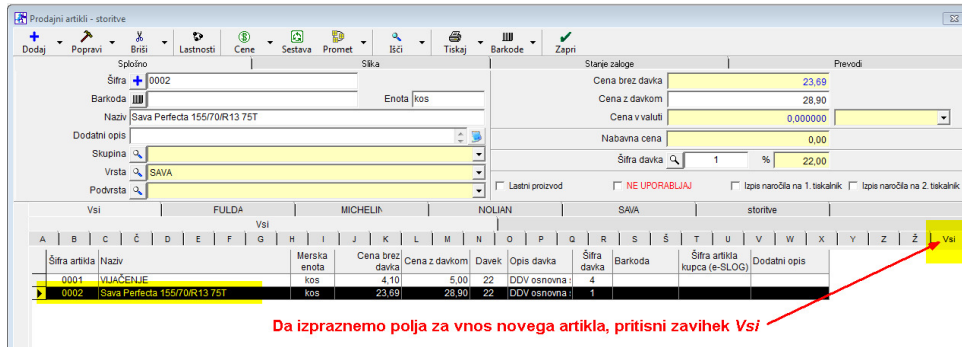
Prodajni artikli - storitve

Dodaj Popravi Briši Lastnosti Cene Sestava Promet Išči Tiskaj Barkode Zapri

Splošno | Slika | Stanje zaloge | Prevodi

Šifra 0002
Barkoda
Enota kos
Naziv Sava Perfecta 155/70/R13 75T
Dodatni opis
Skupina
Vrsta SAVA
Podvrsta

Cena brez davka 23,69
Cena z davkom 28,90
Cena v valuti 0,000000
Nabavna cena 0,00
Šifra davka 1 % 22,00

Lastni proizvod
NE UPORABLJAJ
Izpis naročila na 1. tiskalnik
Izpis naročila na 2. tiskalnik

Vsi | FULDA | MICHELIN | NOLIAN | SAVA | storitve

Vsi

A B C Č D E F G H I J K L M N O P Q R S Š T U V W X Y Z Ž Vsi

| Šifra artikla | Naziv | Merska enota | Cena brez davka | Cena z davkom | Davek | Opis davka | Šifra davka | Barkoda | Šifra artikla kupca (e-SLOG) | Dodatni opis |
|---|---|---|---|---|---|---|---|---|---|---|
| 0001 | VIJAČENJE | kos | 4,10 | 5,00 | 22 | DDV osnovna s | 4 | | | |
| 0002 | Sava Perfecta 155/70/R13 75T | kos | 23,69 | 28,90 | 22 | DDV osnovna s | 1 | | | |

Da izpraznemo polja za vnos novega artikla, pritisni zavihek Vsi